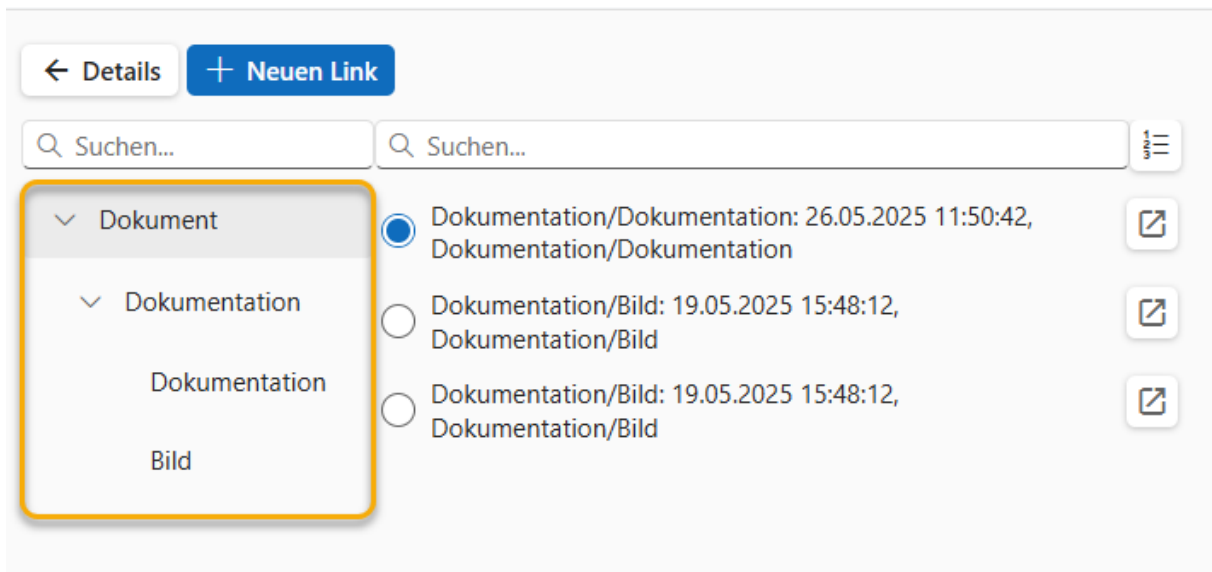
Details

Neuen Link

Suchen...

Suchen...

Dokument

Dokumentation

Dokumentation

Bild

Dokumentation/Dokumentation: 26.05.2025 11:50:42, Dokumentation/Dokumentation

Dokumentation/Bild: 19.05.2025 15:48:12, Dokumentation/Bild

Dokumentation/Bild: 19.05.2025 15:48:12, Dokumentation/Bild